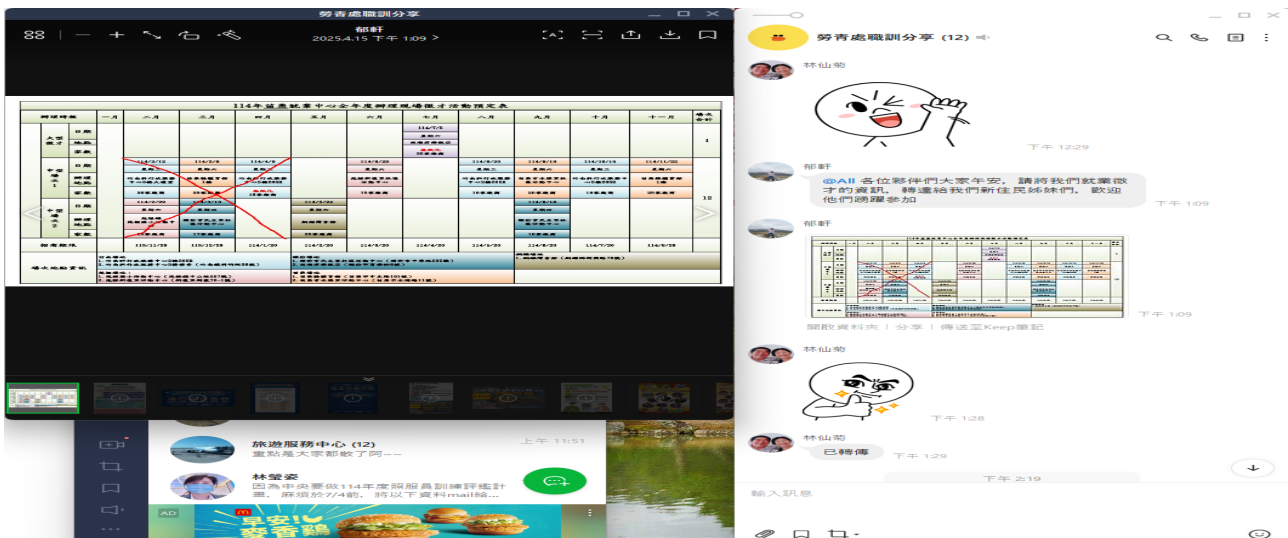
勞青處職訓分享

郁軒
2025.4.15 下午 1:09 >

114年益農就業中心全年度辦理現場徵才活動預定表

| 辦理時段 | 一月 | 二月 | 三月 | 四月 | 五月 | 六月 | 七月 | 八月 | 九月 | 十月 | 十一月 | 場次合計 |
|---|---|---|---|---|---|---|---|---|---|---|---|---|
| 大型徵才 日期 | | | | | | | 114/7/5 | | | | | 1 |
| 中型徵才1 日期 | | 114/2/19 | 114/3/5 | 114/4/9 | | 114/6/25 | | 114/8/20 | 114/9/18 | 114/10/15 | 114/11/22 | |
| 中型徵才2 日期 | | 114/2/20 | 114/3/20 | | 114/5/20 | | | | 114/9/20 | | | 10 |
| 預告期限 | | 115/12/28 | 115/12/28 | 114/1/20 | 114/3/20 | 114/3/20 | 114/4/20 | 114/6/20 | 114/6/20 | 114/7/20 | 114/8/20 | |
| 場次地點資訊 | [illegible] | | | | | | | | | | | |

勞青處職訓分享 (12)

林仙菊
下午 12:29

郁軒
@All 各位夥伴們大家午安，請將我們就業徵才的資訊，轉達給我們新住民姊妹們，歡迎他們踴躍參加
下午 1:09

下午 1:09
開啟資料夾 | 分享 | 傳送至Keep筆記

林仙菊
下午 1:28

林仙菊
已轉傳
下午 1:29

下午 2:19
輸入訊息

旅遊服務中心 (12)
重點是大家都敏了阿...
上午 11:51

林瑩姿
因為中央要做114年度服務員訓練評估計畫，麻煩於7/4前，將以下資料mail給...

AD
早安！麥香雞